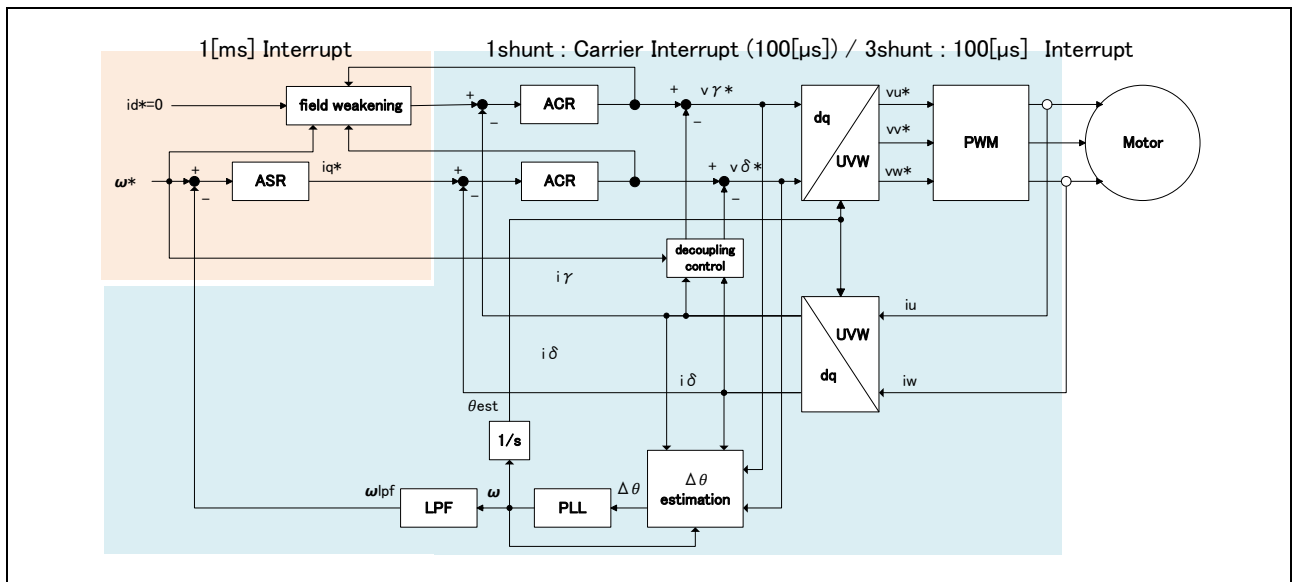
1[ms] Interrupt

1shunt : Carrier Interrupt (100[μs]) / 3shunt : 100[μs] Interrupt

id*=0

field weakening

+

−

ACR

+

vγ*

−

dq

UVW

vu*

vv*

vw*

PWM

Motor

ω*

+

−

ASR

iq*

+

−

ACR

+

vδ*

−

decoupling control

iγ

UVW

dq

iu

iw

iδ

iδ

θest

1/s

Δθ

Δθ estimation

ωlpf

LPF

ω

PLL